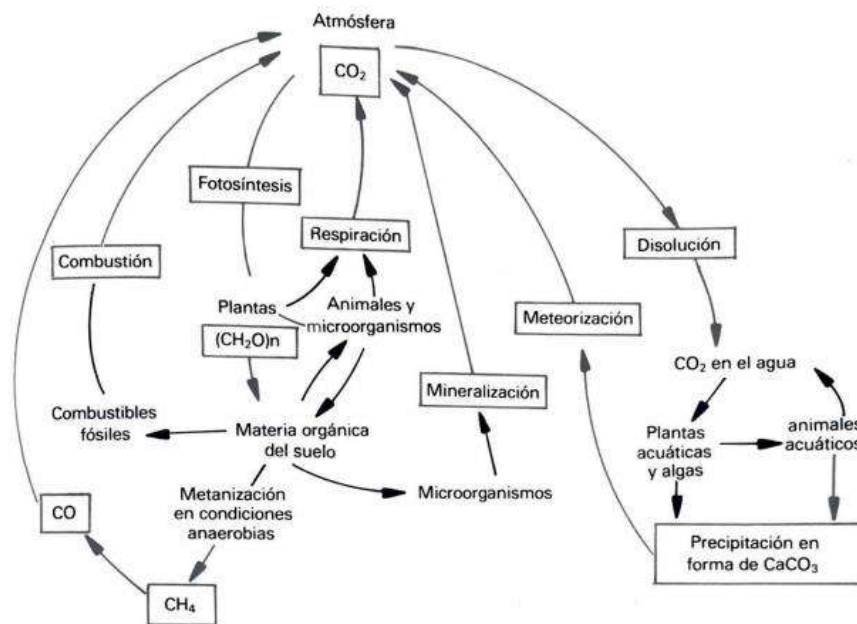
Atmósfera

$CO_2$

Fotosíntesis

Respiración

Combustión

Disolución

Plantas

Animales y microorganismos

$(CH_2O)n$

Meteorización

$CO_2$ en el agua

Mineralización

Combustibles fósiles

Materia orgánica del suelo

Plantas acuáticas y algas

animales acuáticos

Metanización en condiciones anaerobias

Microorganismos

CO

Precipitación en forma de $CaCO_3$

$CH_4$